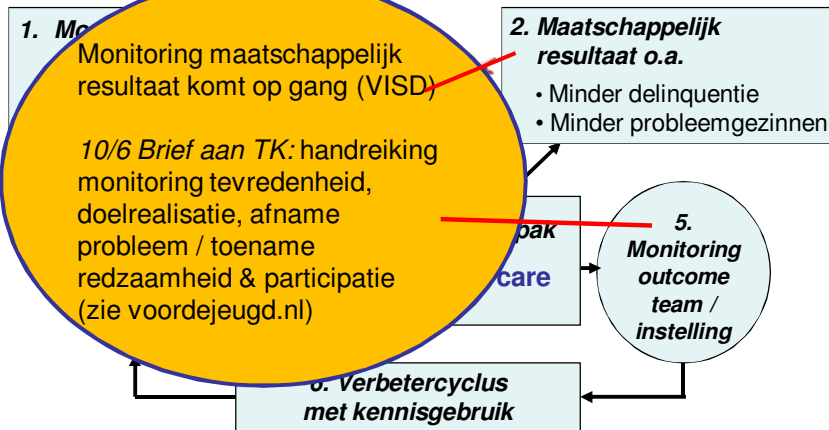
1. Mo

Monitoring maatschappelijk resultaat komt op gang (VISD)

10/6 Brief aan TK: handreiking monitoring tevredenheid, doelrealisatie, afname probleem / toename redzaamheid & participatie (zie voordejeugd.nl)

2. Maatschappelijk resultaat o.a.

• Minder delinquentie
• Minder probleemgezinnen

pak

care

5. Monitoring outcome team / instelling

6. Verbetercyclus met kennisgebruik